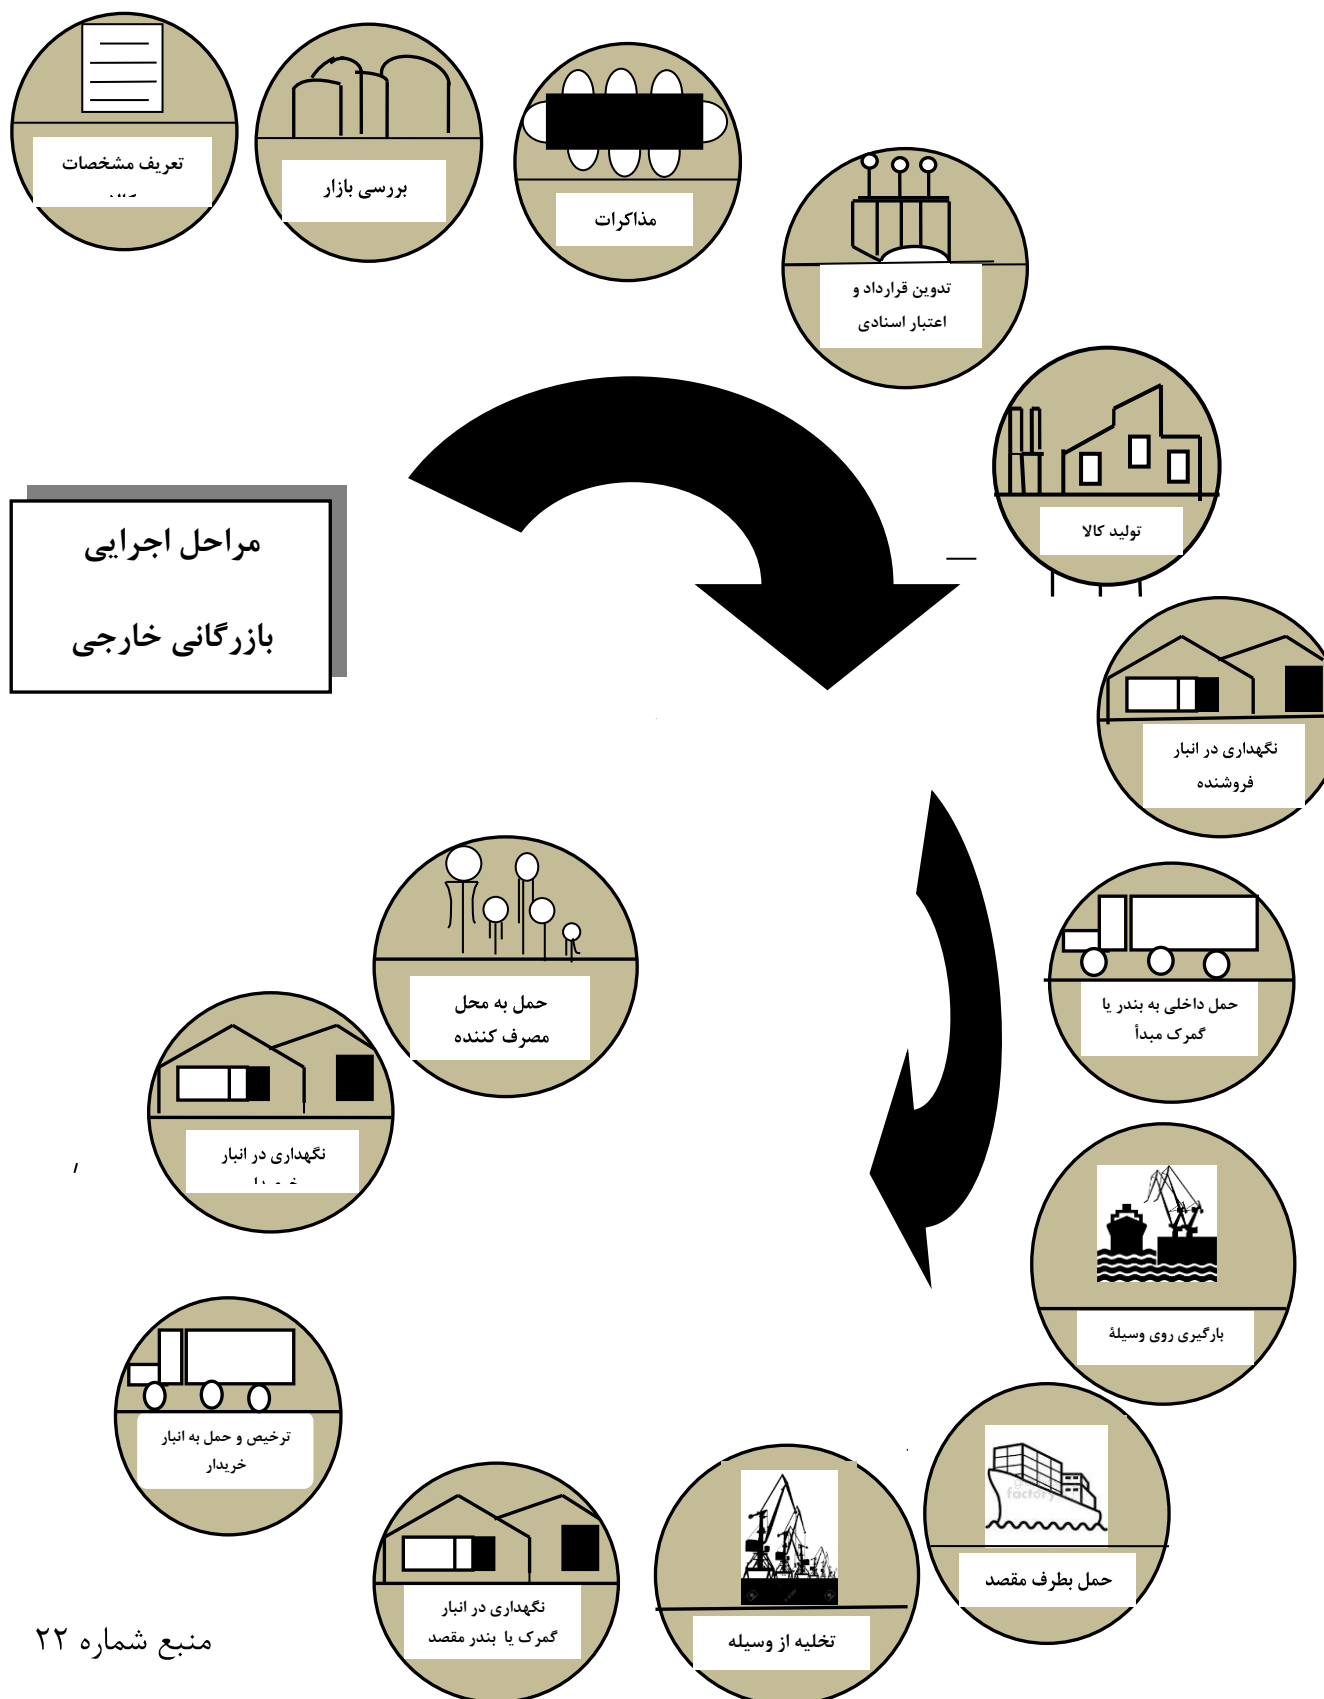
تعریف مشخصات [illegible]

بررسی بازار

مذاکرات

تدوین قرارداد و اعتبار اسنادی

تولید کالا

مراحل اجرایی

بازرگانی خارجی

نگهداری در انبار فروشنده

حمل داخلی به بندر یا گمرک مبدأ

بارگیری روی وسیلهٔ

حمل بطرف مقصد

factory

تخلیه از وسیله

نگهداری در انبار گمرک یا بندر مقصد

ترخیص و حمل به انبار خریدار

نگهداری در انبار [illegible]

حمل به محل مصرف کننده

منبع شماره ۲۲